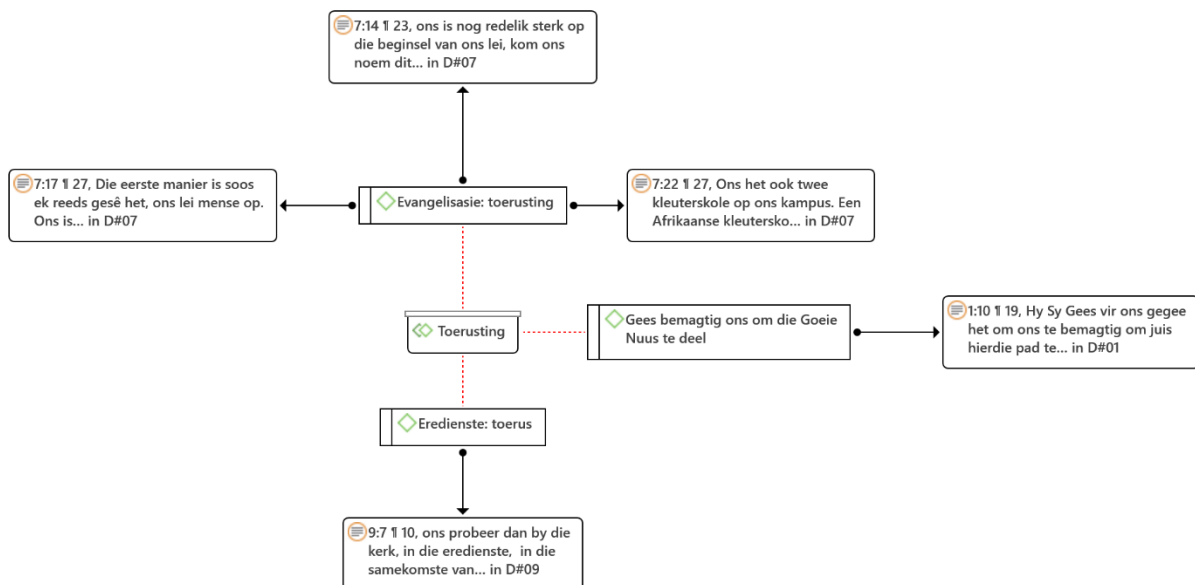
7:14 ¶ 23, ons is nog redelik sterk op die beginsel van ons lei, kom ons noem dit... in D#07

7:17 ¶ 27, Die eerste manier is soos ek reeds gesê het, ons lei mense op. Ons is... in D#07

Evangelisasie: toerusting

7:22 ¶ 27, Ons het ook twee kleuterskole op ons kampus. Een Afrikaanse kleutersko... in D#07

Toerusting

Gees bemagtig ons om die Goeie Nuus te deel

1:10 ¶ 19, Hy Sy Gees vir ons gegee het om ons te bemagtig om juis hierdie pad te... in D#01

Eredienste: toerus

9:7 ¶ 10, ons probeer dan by die kerk, in die eredienste, in die samekomste van... in D#09